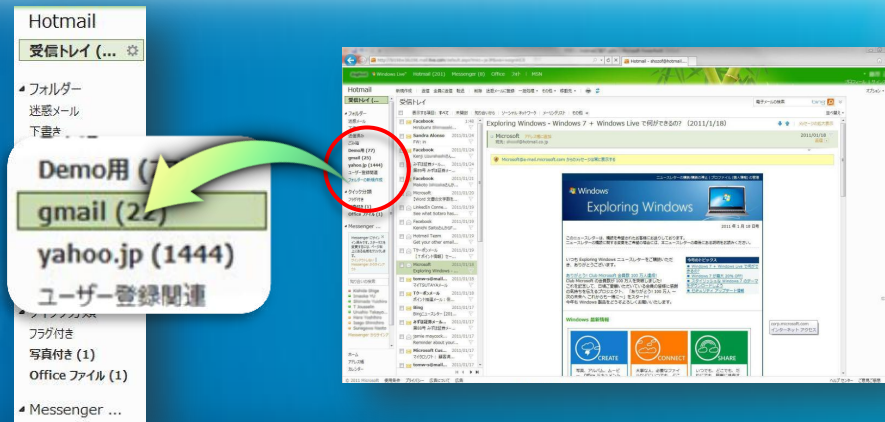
Hotmail
受信トレイ (...
フォルダー
迷惑メール
下書き
Demo用 (
gmail (22)
yahoo.jp (1444)
ユーザー登録関連
クイック分類
フラグ付き
写真付き (1)
Office ファイル (1)
Messenger ...

Windows Live Hotmail (351) Messenger (0) Office SkyDrive MSN
Hotmail
受信トレイ
Exploring Windows - Windows 7 + Windows Live で何ができるの? (2011/1/18)
Microsoft
2011/01/18
Windows
Exploring Windows
2011 年 1 月 18 日号
Windows 最新情報
CREATE
CONNECT
SHARE
© 2011 Microsoft